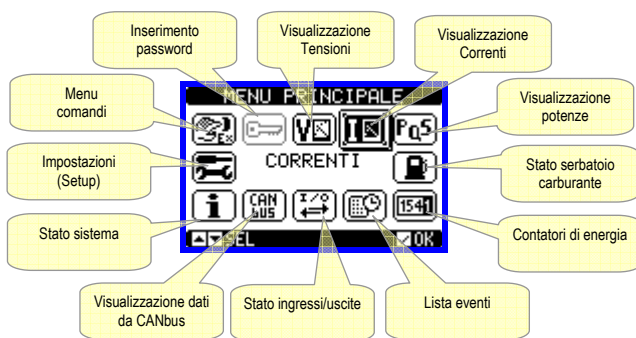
Inserimento password

Visualizzazione Tensioni

Visualizzazione Correnti

Menu comandi

Visualizzazione potenze

MENU PRINCIPALE

CORRENTI

Impostazioni (Setup)

Stato serbatoio carburante

Stato sistema

Contatori di energia

CAN bus

I/O

1541

SEL

OK

Visualizzazione dati da CANbus

Stato ingressi/uscite

Lista eventi